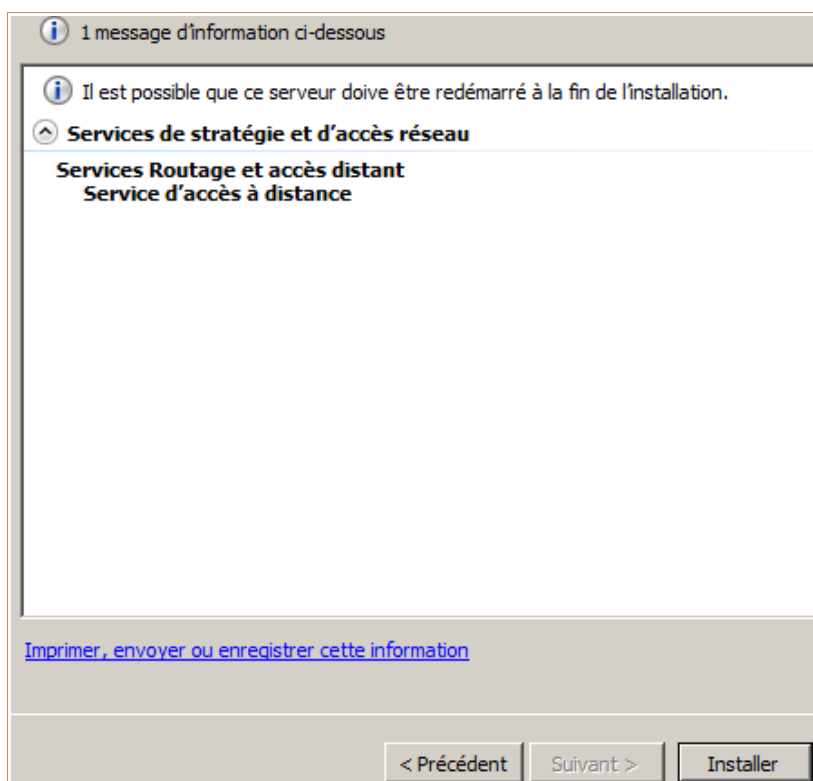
1 message d'information ci-dessous

Il est possible que ce serveur doive être redémarré à la fin de l'installation.

Services de stratégie et d'accès réseau

Services Routage et accès distant
Service d'accès à distance

Imprimer, envoyer ou enregistrer cette information

< Précédent
Suivant >
Installer